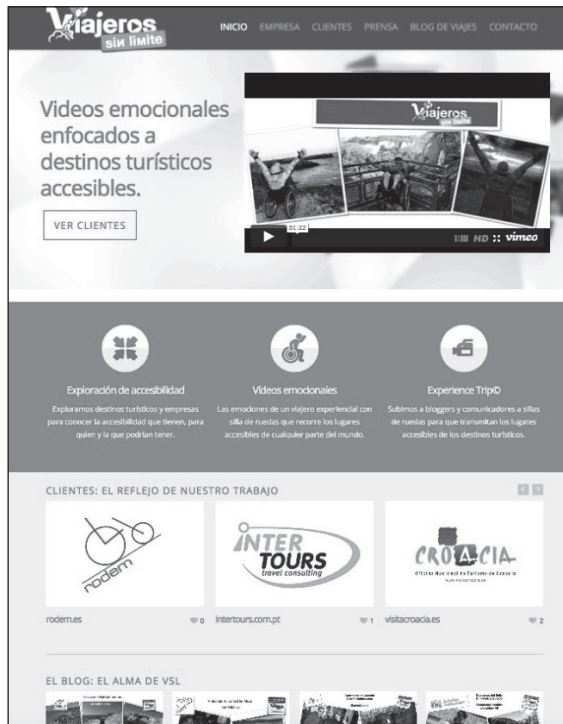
Viajeros sin límite

INICIO EMPRESA CLIENTES PRENSA BLOG DE VIAJES CONTACTO

Videos emocionales enfocados a destinos turísticos accesibles.

VER CLIENTES

Viajeros sin límite

01:22

HD vimeo

Exploración de accesibilidad

Exploramos destinos turísticos y empresas para conocer la accesibilidad que tienen, para quien y la que podrían tener.

Vídeos emocionales

Las emociones de un viajero experiencial con silla de ruedas que recorre los lugares accesibles de cualquier parte del mundo.

Experience Trip©

Subimos a bloggers y comunicadores a sillas de ruedas para que transmitan los lugares accesibles de los destinos turísticos.

CLIENTES: EL REFLEJO DE NUESTRO TRABAJO

rodem

INTER TOURS travel consulting

CROACIA
Oficina Nacional de Turismo de Croacia
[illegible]

rodem.es 0

intertours.com.pt 1

visitacroacia.es 2

EL BLOG: EL ALMA DE VSL